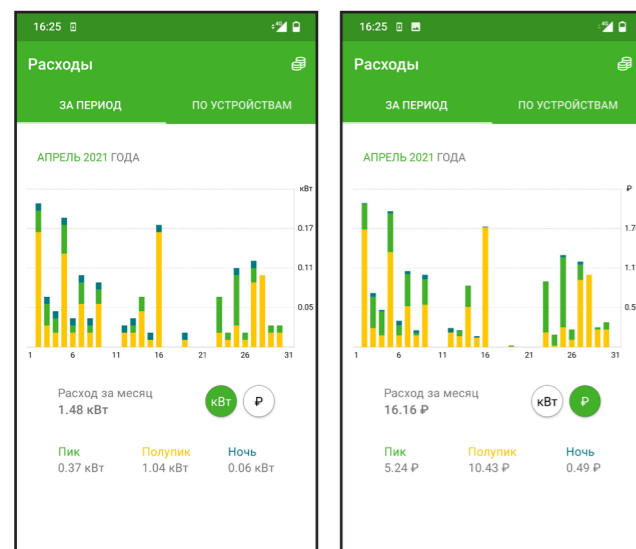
16:25

Расходы

ЗА ПЕРИОД

ПО УСТРОЙСТВАМ

АПРЕЛЬ 2021 ГОДА

кВт

0.17

0.11

0.05

1 6 11 16 21 26 31

Расход за месяц

1.48 кВт

кВт

₽

Пик

0.37 кВт

Полупик

1.04 кВт

Ночь

0.06 кВт

16:25

Расходы

ЗА ПЕРИОД

ПО УСТРОЙСТВАМ

АПРЕЛЬ 2021 ГОДА

₽

1.7

1.1

0.5

1 6 11 16 21 26 31

Расход за месяц

16.16 ₽

кВт

₽

Пик

5.24 ₽

Полупик

10.43 ₽

Ночь

0.49 ₽